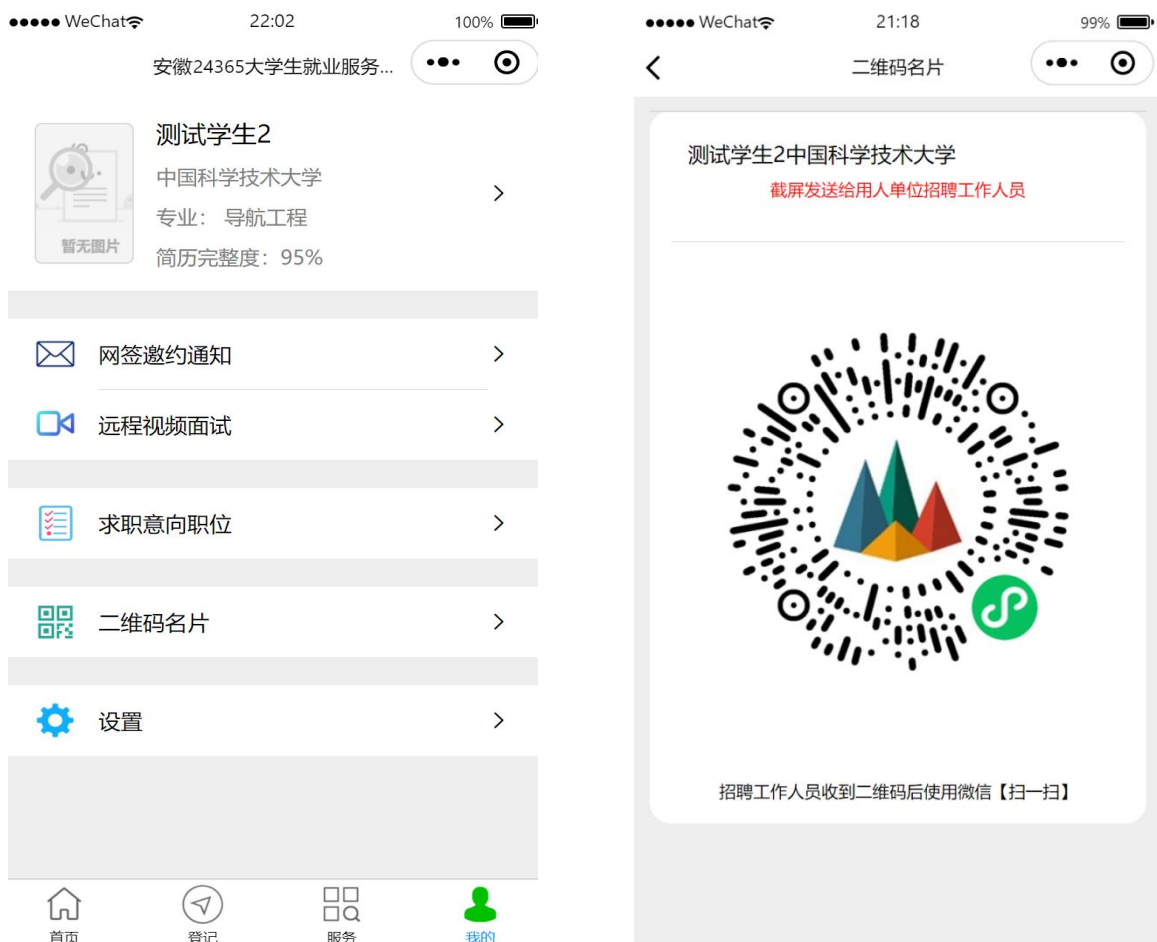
●●●●● WeChat 22:02 100%

安徽24365大学生就业服务...

暂无图片

测试学生2

中国科学技术大学

专业：导航工程

简历完整度：95%

网签邀约通知

远程视频面试

求职意向职位

二维码名片

设置

首页 登记 服务 我的

●●●●● WeChat 21:18 99%

二维码名片

测试学生2中国科学技术大学

截屏发送给用人单位招聘工作人员

招聘工作人员收到二维码后使用微信【扫一扫】